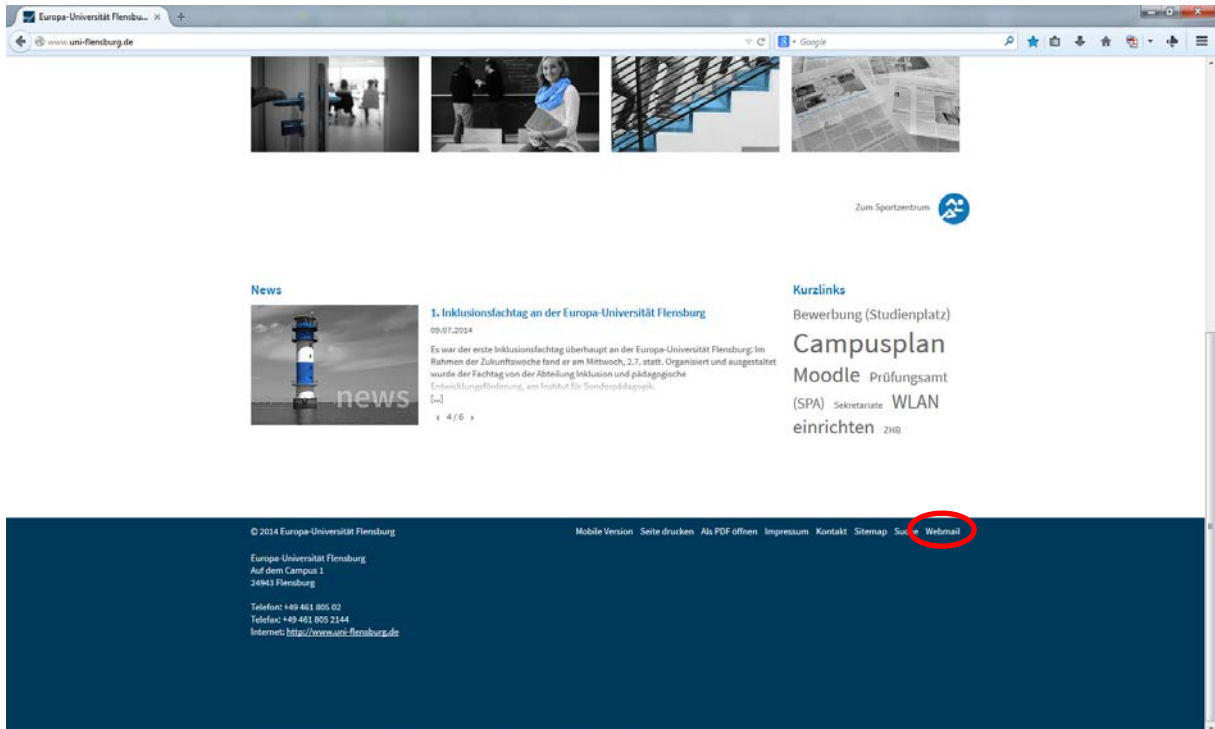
Europa-Universität Flensbu... ×
www.uni-flensburg.de
Google

Zum Sportzentrum

News

news

1. Inklusionsfachtag an der Europa-Universität Flensburg
09.07.2014
Es war der erste Inklusionsfachtag überhaupt an der Europa-Universität Flensburg: Im Rahmen der Zukunftswoche fand er am Mittwoch, 2.7. statt. Organisiert und ausgestaltet wurde der Fachtag von der Abteilung Inklusion und pädagogische Entwicklungsförderung, am Institut für Sonderpädagogik.
[...]
‹ 4 / 6 ›

Kurzlinks
Bewerbung (Studienplatz) Campusplan Moodle Prüfungsamt (SPA) Sekretariate WLAN einrichten ZHB

© 2014 Europa-Universität Flensburg

Mobile Version Seite drucken Als PDF öffnen Impressum Kontakt Sitemap Suche Webmail

Europa-Universität Flensburg
Auf dem Campus 1
24943 Flensburg

Telefon: +49 461 805 02
Telefax: +49 461 805 2144
Internet: http://www.uni-flensburg.de